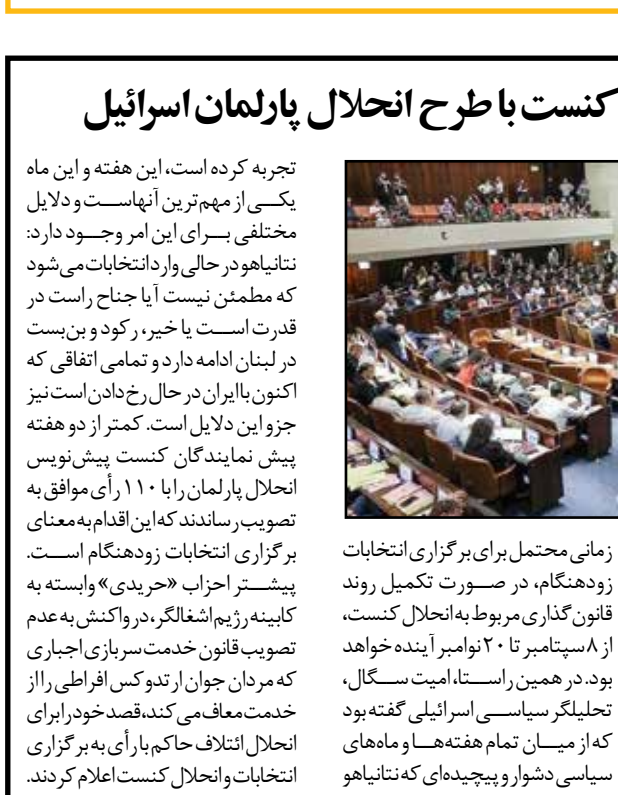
کنست با طرح انحلال پارلمان اسرائیل

زمانی محتمل برای برگزاری انتخابات زودهنگام، در صـورت تکمیل روند قانون‌گذاری مربوط به انحلال کنست، از ۸ سپتامبر تا ۲۰ نوامبر آینده خواهد بود. در همین راستـا، امیت ســگال، تحلیلگر سیاســی اسرائیلی گفته بود که از میــان تمام هفته‌هــا و ماه‌های سیاسی دشوار و پیچیده‌ای که نتانیاهو

تجربه کرده است، این هفته و این ماه یکــی از مهم‌ترین آنهاســت و دلایل مختلفی بــرای این امر وجــود دارد: نتانیاهو در حالی وارد انتخابات می‌شود که مطمئن نیست آیا جناح راست در قدرت اســت یا خیر، رکود و بن‌بست در لبنان ادامه دارد و تمامی اتفاقی که اکنون با ایران در حال رخ دادن است نیز جزو این دلایل است. کمتر از دو هفته پیش نمایندگان کنست پیش‌نویس انحلال پارلمان را با ۱۱۰ رأی موافق به تصویب رساندند که این اقدام به معنای برگزاری انتخابات زودهنگام اســت. پیشــتر احزاب «حریدی» وابسته به کابینه رژیم اشغالگر، در واکنش به عدم تصویب قانون خدمت سربازی اجباری که مردان جوان ارتدوکس افراطی را از خدمت معاف می‌کند، قصد خود را برای انحلال ائتلاف حاکم با رأی به برگزاری انتخابات و انحلال کنست اعلام کردند.